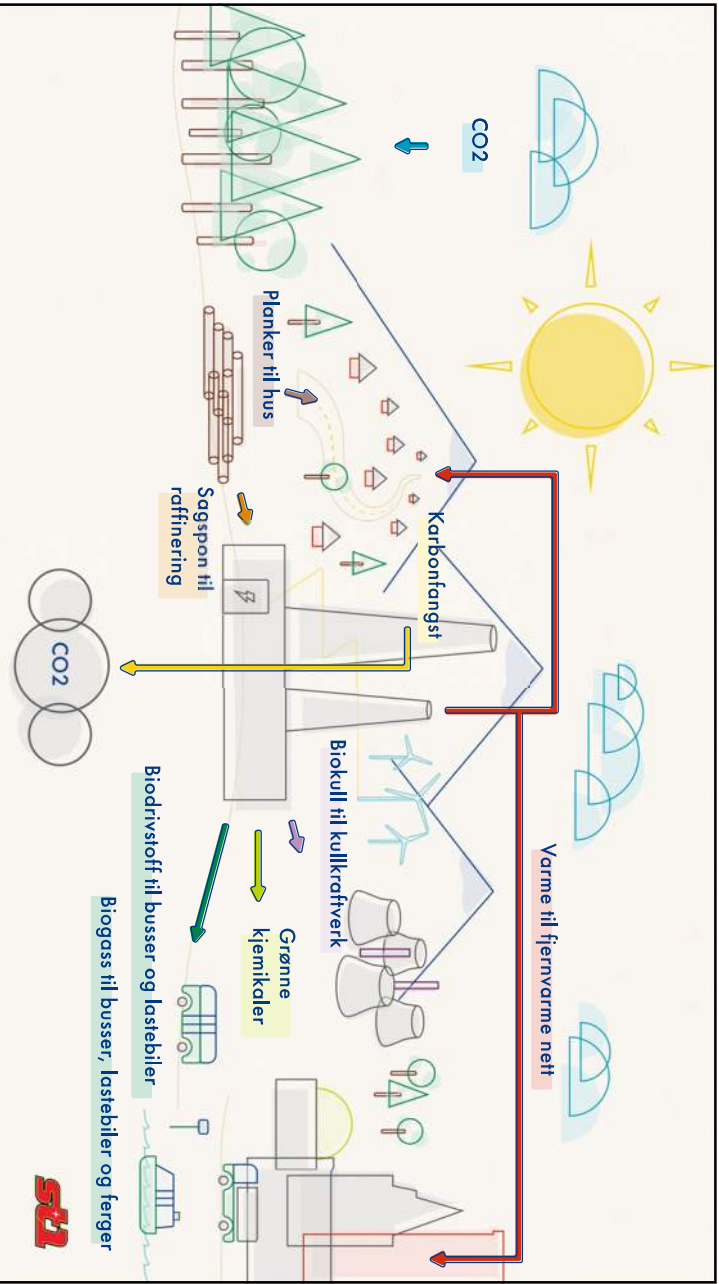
CO2

Planker til hus

Sagspon til raffinering

Karbonfangst

CO2

Biokull til kullkraftverk

Varme til fjernvarme nett

Grønne kjemikaler

Biodrivstoff til busser og lastebiler

Biogass til busser, lastebiler og ferger

St1